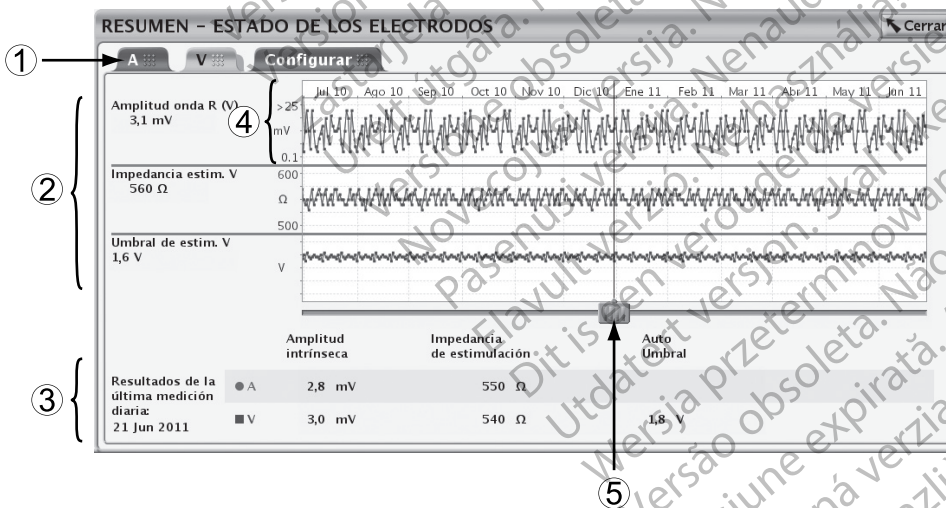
RESUMEN - ESTADO DE LOS ELECTRODOS

Cerrar

①

A V Configurar

②

③

④

⑤

Amplitud onda R (V)
3,1 mV

Jul 10 Ago 10 Sep 10 Oct 10 Nov 10 Dic 10 Ene 11 Feb 11 Mar 11 Abr 11 May 11 Jun 11

>25
mV
0.1

Impedancia estim. V
560 Ω

600
Ω
500

Umbral de estim. V
1,6 V

V

| | Amplitud intrínseca | Impedancia de estimulación | Auto Umbral |
|---|---|---|---|
| Resultados de la última medición diaria: 21 Jun 2011 ● A | 2,8 mV | 550 Ω | |
| ■ V | 3,0 mV | 540 Ω | 1,8 V |